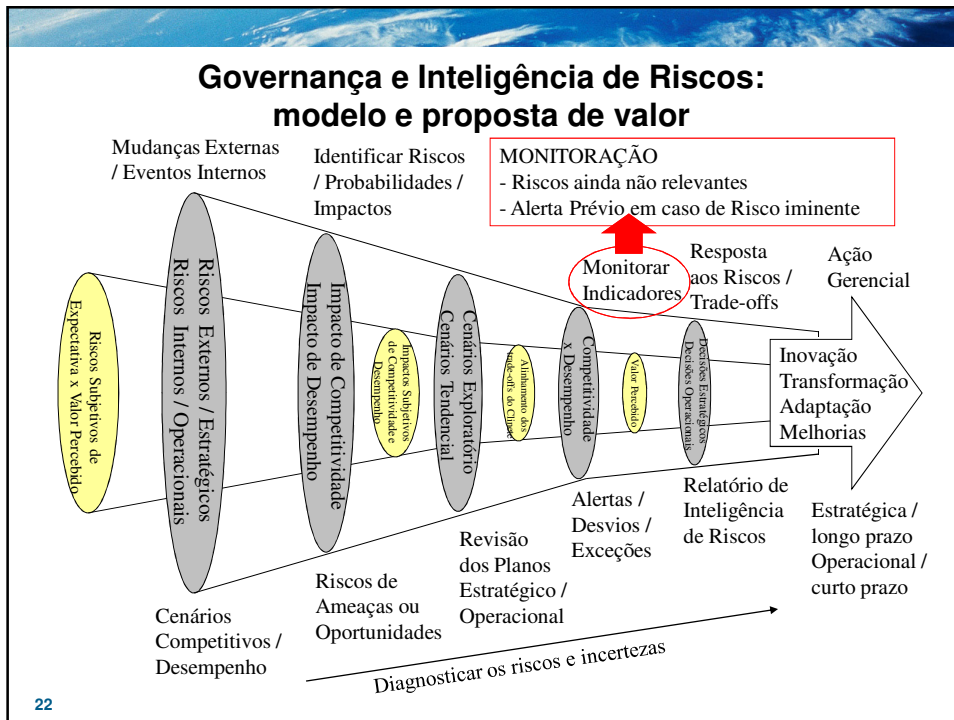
Governança e Inteligência de Riscos: modelo e proposta de valor

Mudanças Externas / Eventos Internos

Identificar Riscos / Probabilidades / Impactos

MONITORAÇÃO
- Riscos ainda não relevantes
- Alerta Prévio em caso de Risco iminente

Riscos Subjetivos de Expectativa x Valor Percebido

Riscos Externos / Estratégicos
Riscos Internos / Operacionais

Impacto de Competitividade
Impacto de Desempenho

Impactos Subjetivos de Competitividade e Desempenho

Cenários Exploratório
Cenários Tendencial

Alinhamento dos trade-offs do Cliente

Competitividade x Desempenho

Monitorar Indicadores

Valor Percebido

Resposta aos Riscos / Trade-offs

Decisões Estratégicas
Decisões Operacionais

Ação Gerencial

Inovação
Transformação
Adaptação
Melhorias

Alertas / Desvios / Exceções

Relatório de Inteligência de Riscos

Estratégica / longo prazo
Operacional / curto prazo

Revisão dos Planos Estratégico / Operacional

Riscos de Ameaças ou Oportunidades

Cenários Competitivos / Desempenho

Diagnosticar os riscos e incertezas

22